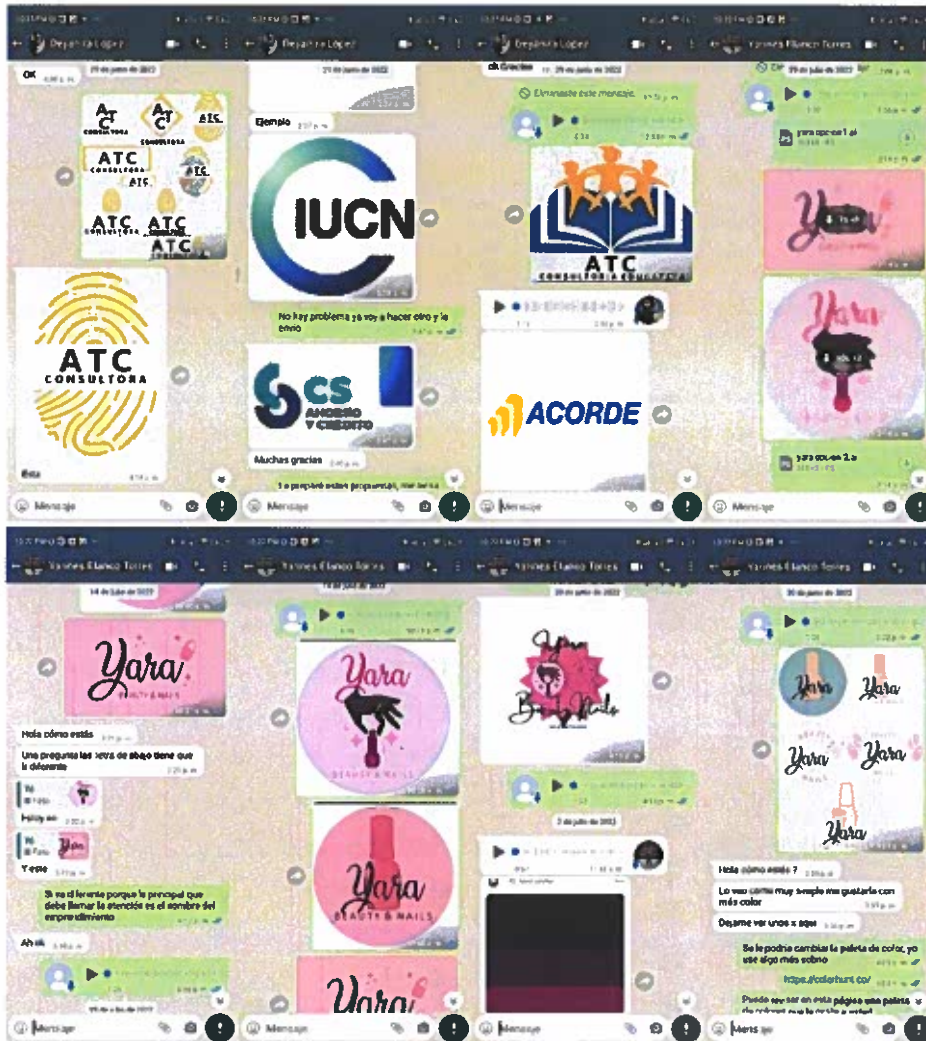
Deyanira López

OK

29 de junio de 2022

ATC CONSULTORA

ATC CONSULTORA

ATC CONSULTORA

Esta

Mensaje

Deyanira López

29 de junio de 2022

Ejemplo

IUCN

No hay problema ya voy a hacer otro y le envío

CS AHORRO Y CRÉDITO

Muchas gracias

Le preparé estas propuestas, me avisa

Mensaje

Deyanira López

ok Gracias

Eliminaste este mensaje.

ATC CONSULTORÍA EDUCATIVA

ACORDE

Mensaje

Yanina Blanco Torres

29 de julio de 2022

yara opcion 1.ai

Yara

Yara

yara opcion 2.ai

Mensaje

Yanina Blanco Torres

14 de julio de 2022

Yara BEAUTY & NAILS

Hola cómo estás

Una pregunta las letras de abajo tiene que ir diferente

Yara

Y esta

Si es diferente porque lo principal que debe llamar la atención es el nombre del emprendimiento

Ah ok

Mensaje

Yanina Blanco Torres

Yara BEAUTY & NAILS

Yara BEAUTY & NAILS

Yara

Mensaje

Yanina Blanco Torres

20 de junio de 2022

Yara Beauty Nails

3 de julio de 2022

Mensaje

Yanina Blanco Torres

20 de junio de 2022

Yara

Yara

Yara

Yara

Yara

Hola cómo estás ?

Lo veo como muy simple me gustaría con más color

Déjame ver unos x aquí

Se le podría cambiar la paleta de color, yo use algo más sobrio

https://coolors.co/

Puede revisar en esta página una paleta de colores que le guste a usted

Mensaje